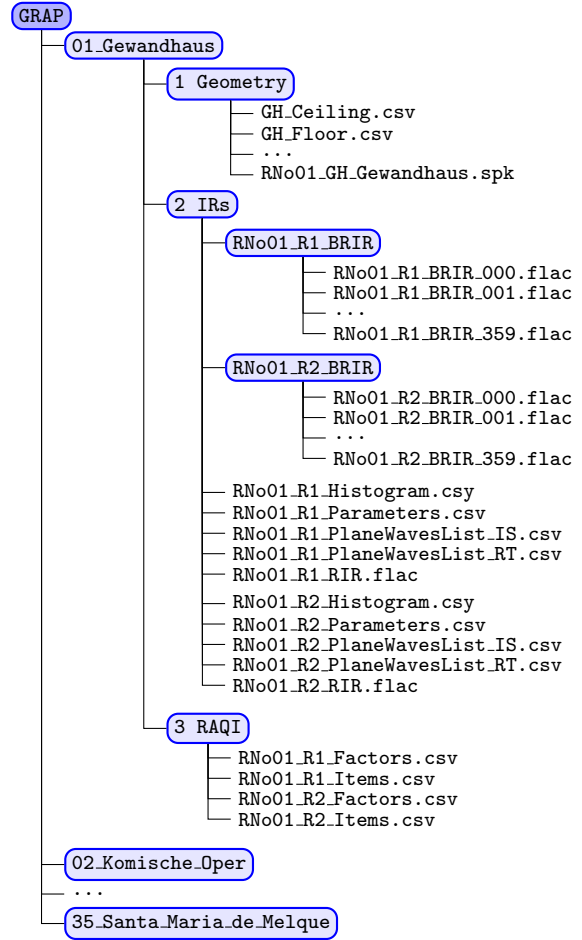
GRAP
01_Gewandhaus
1 Geometry
GH_Ceiling.csv
GH_Floor.csv
...
RNo01_GH_Gewandhaus.spk
2 IRs
RNo01_R1_BRIR
RNo01_R1_BRIR_000.flac
RNo01_R1_BRIR_001.flac
...
RNo01_R1_BRIR_359.flac
RNo01_R2_BRIR
RNo01_R2_BRIR_000.flac
RNo01_R2_BRIR_001.flac
...
RNo01_R2_BRIR_359.flac
RNo01_R1_Histogram.csy
RNo01_R1_Parameters.csv
RNo01_R1_PlaneWavesList_IS.csv
RNo01_R1_PlaneWavesList_RT.csv
RNo01_R1_RIR.flac
RNo01_R2_Histogram.csy
RNo01_R2_Parameters.csv
RNo01_R2_PlaneWavesList_IS.csv
RNo01_R2_PlaneWavesList_RT.csv
RNo01_R2_RIR.flac
3 RAQI
RNo01_R1_Factors.csv
RNo01_R1_Items.csv
RNo01_R2_Factors.csv
RNo01_R2_Items.csv
02_Komische_Oper
...
35_Santa_Maria_de_Melque